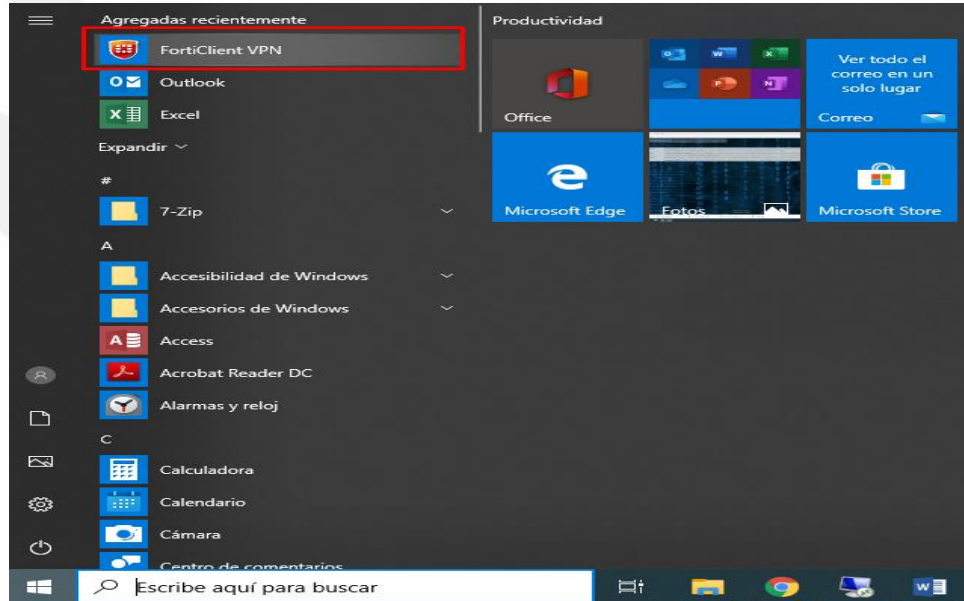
Agregadas recientemente

FortiClient VPN

Outlook

Excel

Expandir

#

7-Zip

A

Accesibilidad de Windows

Accesorios de Windows

Access

Acrobat Reader DC

Alarmas y reloj

C

Calculadora

Calendario

Cámara

Centro de comentarios

Productividad

Office

Ver todo el correo en un solo lugar

Correo

Microsoft Edge

Fotos

Microsoft Store

Escribe aquí para buscar